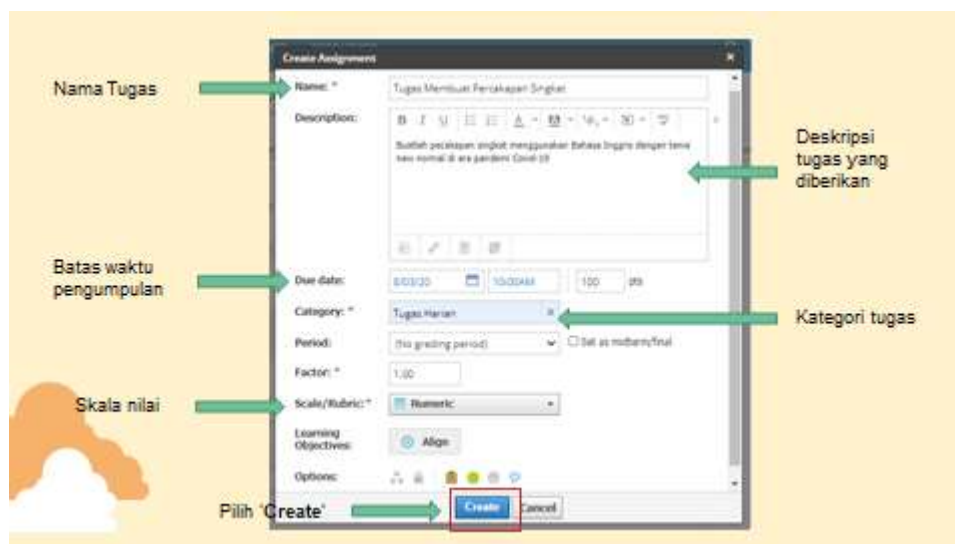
Create Assignment

Nama Tugas

Name: *
Tugas Membuat Percakapan Singkat

Description:
B I U

Buatlah percakapan singkat menggunakan Bahasa Inggris dengan tema new normal di era pandemi Covid-19

Deskripsi tugas yang diberikan

Batas waktu pengumpulan

Due date:
8/03/20
10:00AM
100 pts

Category: *
Tugas Harian

Kategori tugas

Period:
(No grading period)
Set as midterm/final

Factor: *
1.00

Skala nilai

Scale/Rubric: *
Numeric

Learning Objectives:
Align

Options:

Pilih 'Create'

Create
Cancel